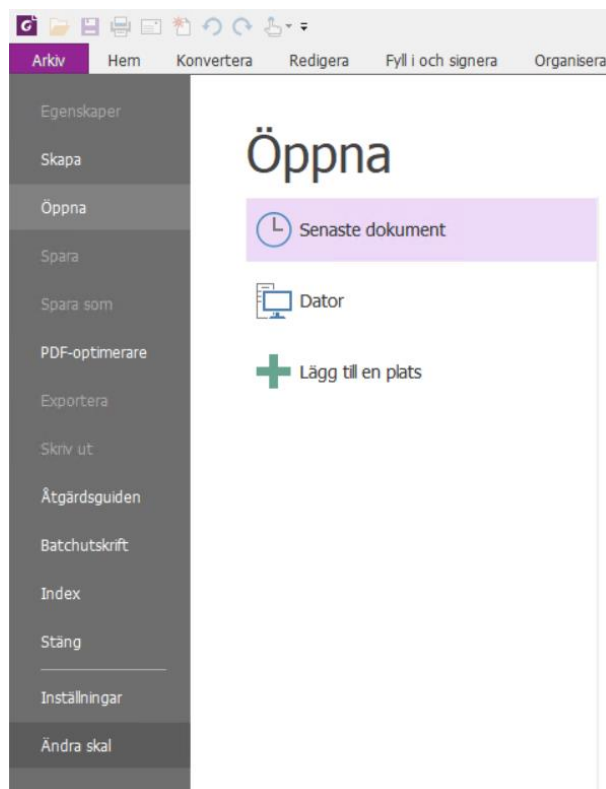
Arkiv Hem Konvertera Redigera Fyll i och signera Organisera

Egenskaper
Skapa
Öppna
Spara
Spara som
PDF-optimerare
Exportera
Skriv ut
Åtgärdsguiden
Batchutskrift
Index
Stäng
Inställningar
Ändra skal

Öppna

Senaste dokument

Dator

Lägg till en plats